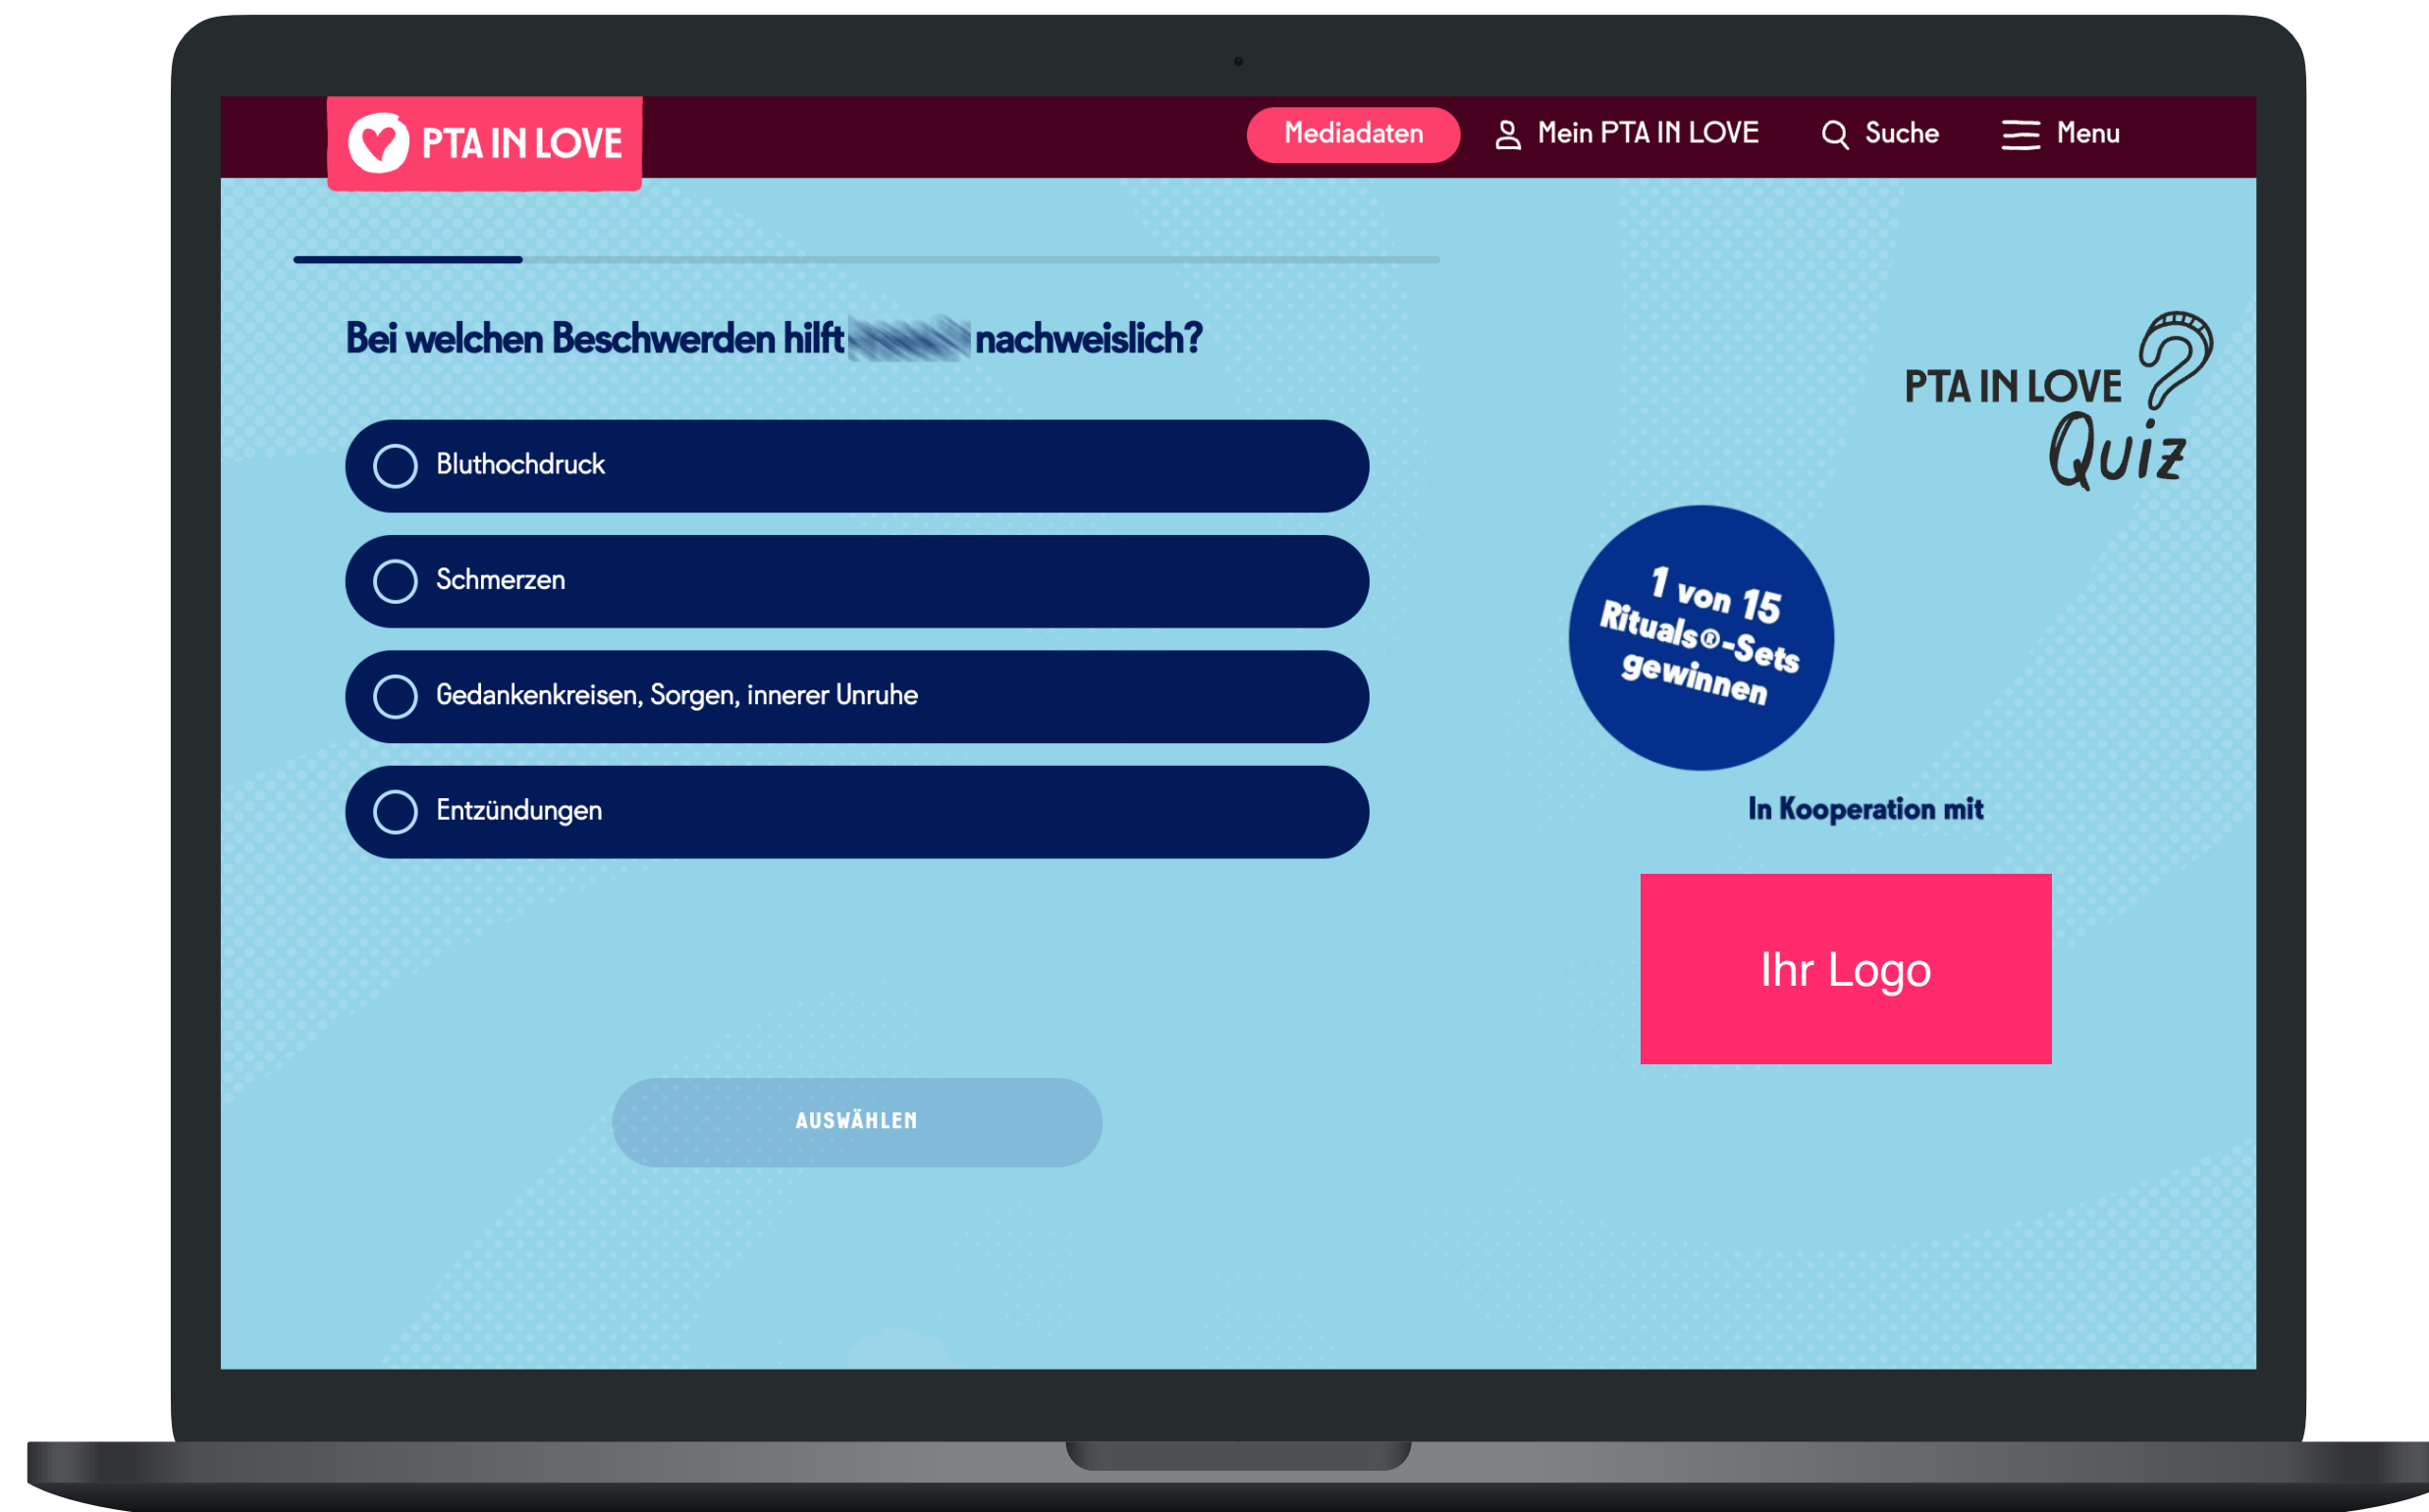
PTA IN LOVE

Mediadaten

Mein PTA IN LOVE

Suche

Menu

Bei welchen Beschwerden hilft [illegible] nachweislich?

Bluthochdruck

Schmerzen

Gedankenkreisen, Sorgen, innerer Unruhe

Entzündungen

AUSWÄHLEN

PTA IN LOVE Quiz

1 von 15 Rituals®-Sets gewinnen

In Kooperation mit

Ihr Logo